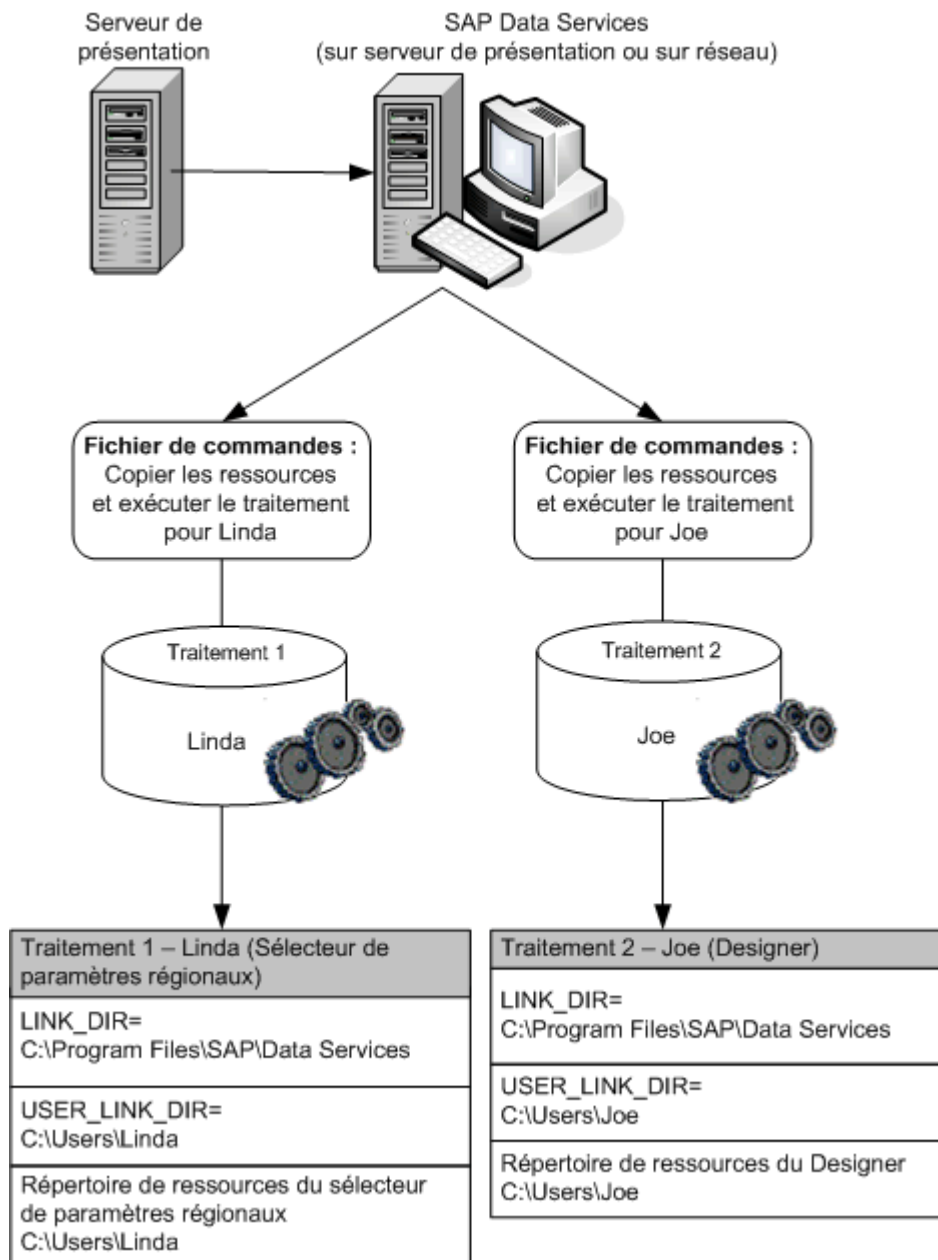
Serveur de présentation

SAP Data Services
(sur serveur de présentation ou sur réseau)

**Fichier de commandes :** Copier les ressources et exécuter le traitement pour Linda

**Fichier de commandes :** Copier les ressources et exécuter le traitement pour Joe

Traitement 1

Linda

Traitement 2

Joe

| Traitement 1 – Linda (Sélecteur de paramètres régionaux) |
|---|
| LINK_DIR= C:\Program Files\SAP\Data Services |
| USER_LINK_DIR= C:\Users\Linda |
| Répertoire de ressources du sélecteur de paramètres régionaux C:\Users\Linda |

| Traitement 2 – Joe (Designer) |
|---|
| LINK_DIR= C:\Program Files\SAP\Data Services |
| USER_LINK_DIR= C:\Users\Joe |
| Répertoire de ressources du Designer C:\Users\Joe |